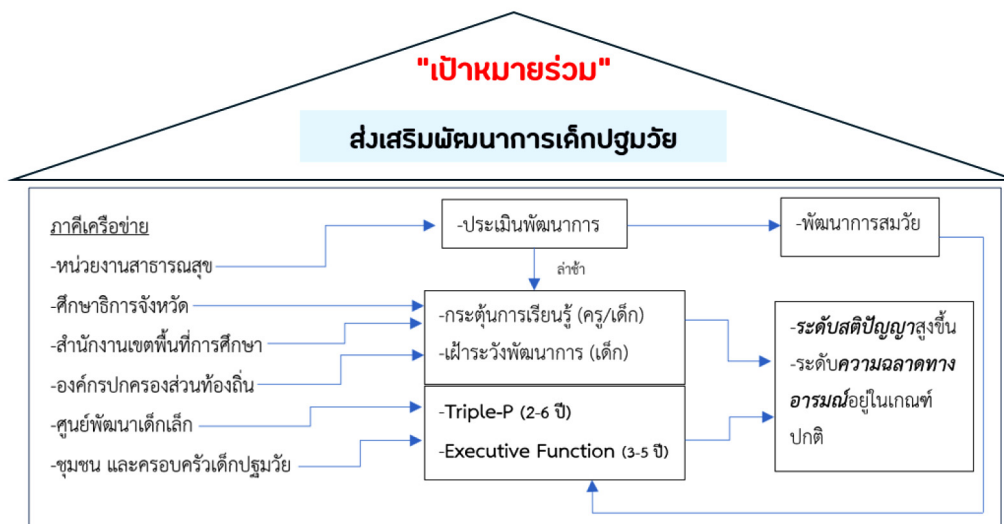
"เป้าหมายร่วม"

ส่งเสริมพัฒนาการเด็กปฐมวัย

ภาคีเครือข่าย
-หน่วยงานสาธารณสุข
-ศึกษาธิการจังหวัด
-สำนักงานเขตพื้นที่การศึกษา
-องค์กรปกครองส่วนท้องถิ่น
-ศูนย์พัฒนาเด็กเล็ก
-ชุมชน และครอบครัวเด็กปฐมวัย

-ประเมินพัฒนาการ

ล่าช้า

-พัฒนาการสมวัย

-กระตุ้นการเรียนรู้ (ครู/เด็ก)
-เฝ้าระวังพัฒนาการ (เด็ก)

-Triple-P (2-6 ปี)
-Executive Function (3-5 ปี)

-ระดับสติปัญญาสูงขึ้น
-ระดับความฉลาดทางอารมณ์อยู่ในเกณฑ์ปกติ